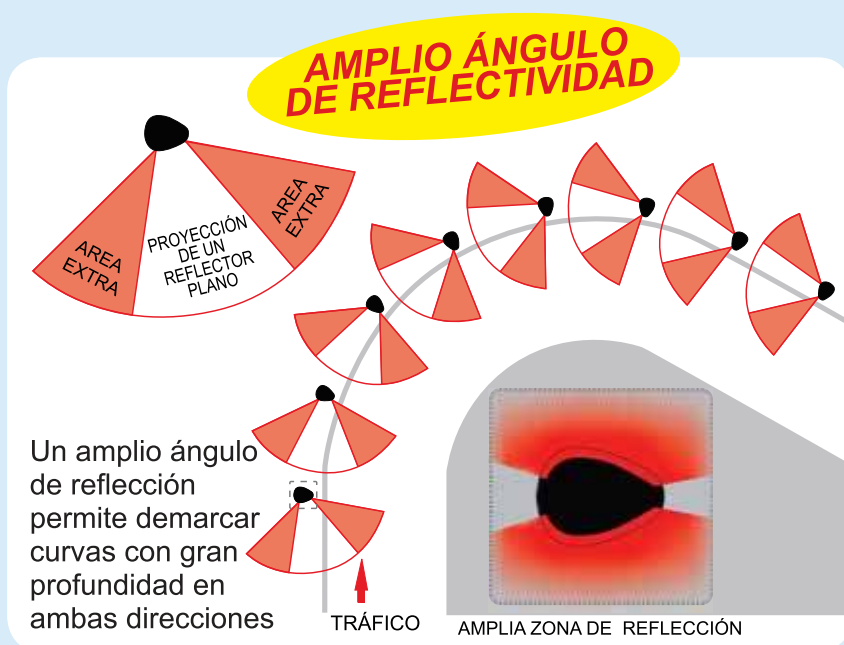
AMPLIO ÁNGULO DE REFLECTIVIDAD

AREA EXTRA

PROYECCIÓN DE UN REFLECTOR PLANO

AREA EXTRA

Un amplio ángulo de reflección permite demarcar curvas con gran profundidad en ambas direcciones

TRÁFICO

AMPLIA ZONA DE REFLECCIÓN